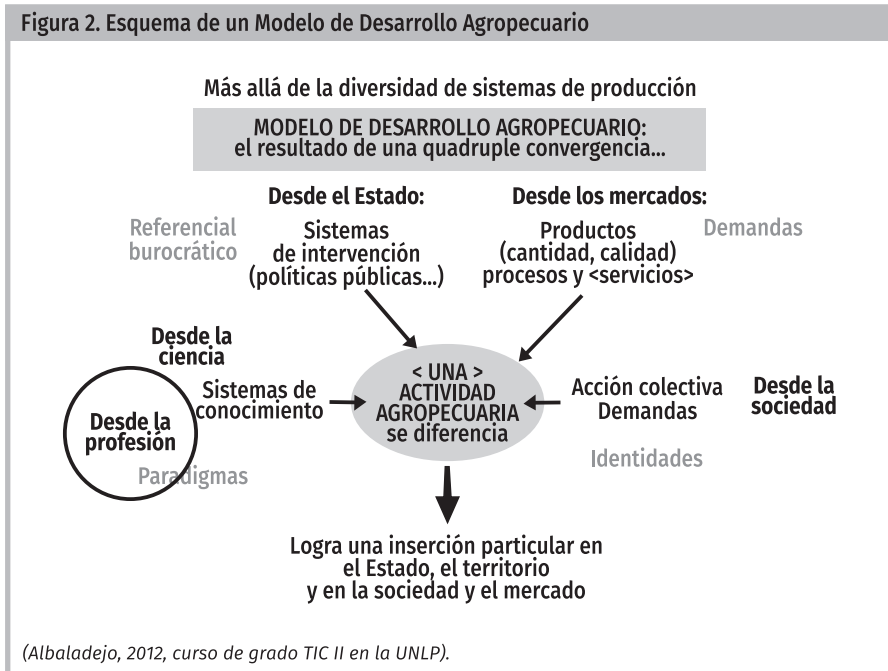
Figura 2. Esquema de un Modelo de Desarrollo Agropecuario

Más allá de la diversidad de sistemas de producción

MODELO DE DESARROLLO AGROPECUARIO: el resultado de una quadruple convergencia...

Desde el Estado:

Desde los mercados:

Referencial burocrático

Sistemas de intervención (políticas públicas...)

Productos (cantidad, calidad) procesos y <servicios>

Demandas

Desde la ciencia

Sistemas de conocimiento

< UNA > ACTIVIDAD AGROPECUARIA se diferencia

Acción colectiva Demandas

Desde la sociedad

Desde la profesión

Paradigmas

Identidades

Logra una inserción particular en el Estado, el territorio y en la sociedad y el mercado

(Albaladejo, 2012, curso de grado TIC II en la UNLP).